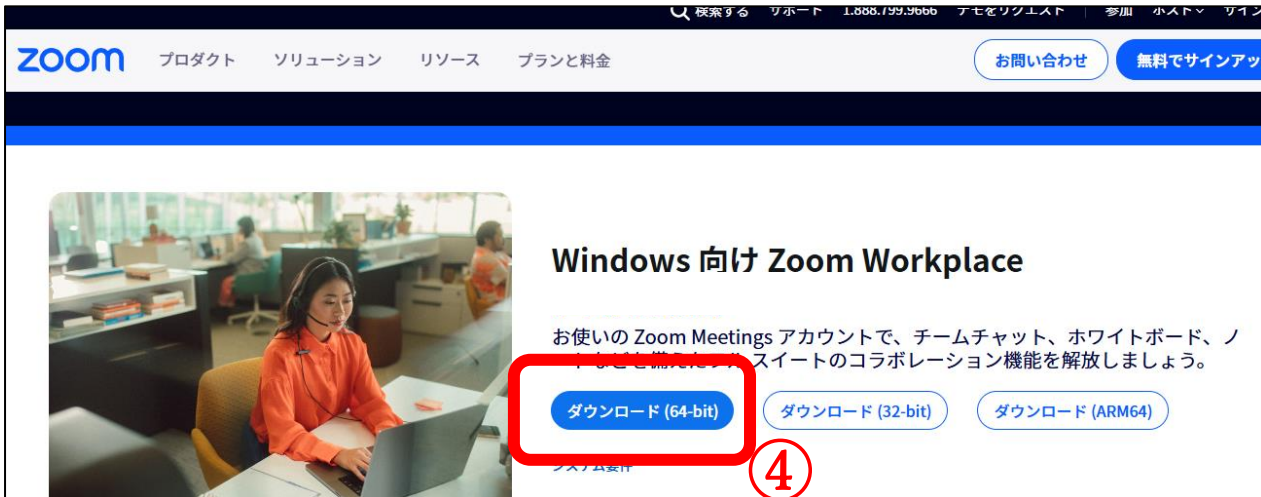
検索する サポート 1.888.799.9666 デモをリクエスト | 参加 ホスト∨ サイン

zoom プロダクト ソリューション リソース プランと料金

お問い合わせ 無料でサインアッ

Windows 向け Zoom Workplace

お使いの Zoom Meetings アカウントで、チームチャット、ホワイトボード、ノ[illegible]スイートのコラボレーション機能を解放しましょう。

ダウンロード (64-bit) ダウンロード (32-bit) ダウンロード (ARM64)

システム要件

④